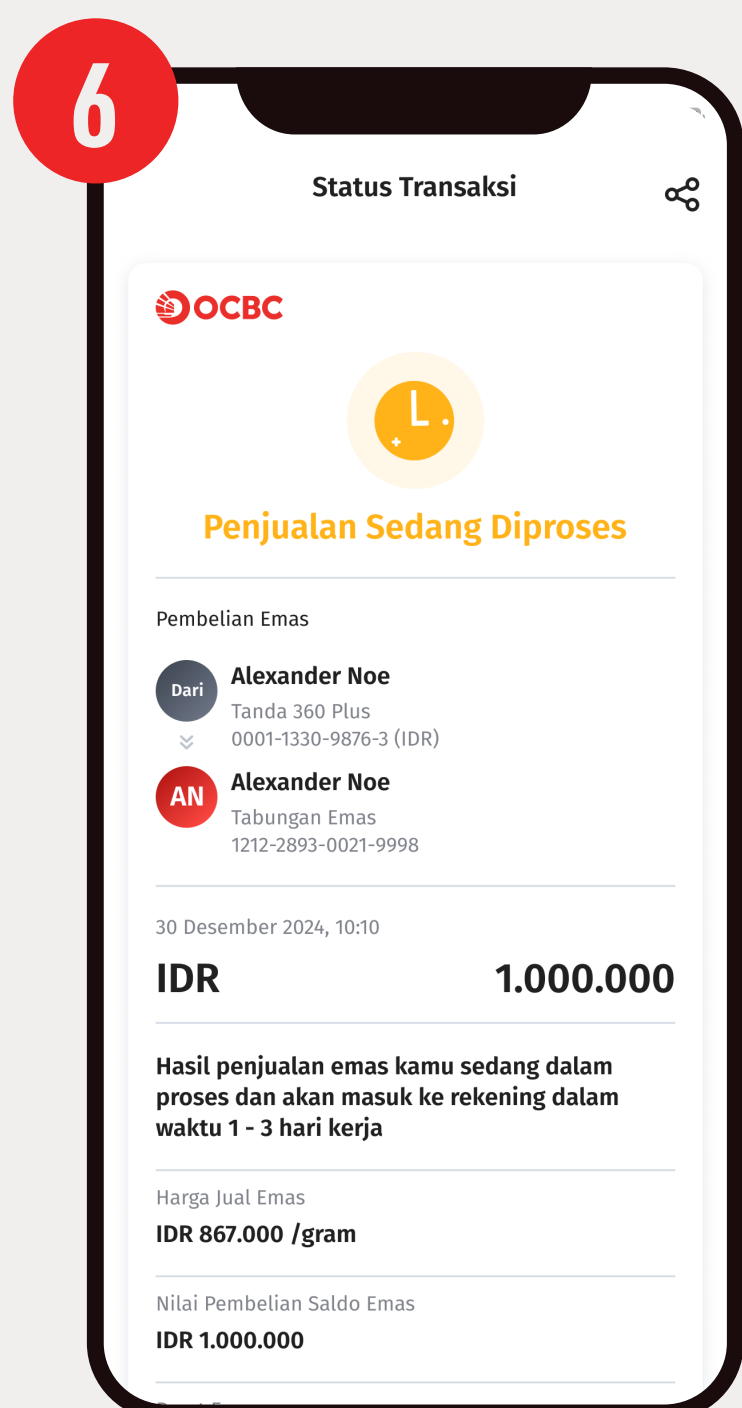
6

Status Transaksi

OCBC

Penjualan Sedang Diproses

Pembelian Emas

Dari
Alexander Noe
Tanda 360 Plus
0001-1330-9876-3 (IDR)

AN
Alexander Noe
Tabungan Emas
1212-2893-0021-9998

30 Desember 2024, 10:10

IDR 1.000.000

Hasil penjualan emas kamu sedang dalam proses dan akan masuk ke rekening dalam waktu 1 - 3 hari kerja

Harga Jual Emas
IDR 867.000 /gram

Nilai Pembelian Saldo Emas
IDR 1.000.000

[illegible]